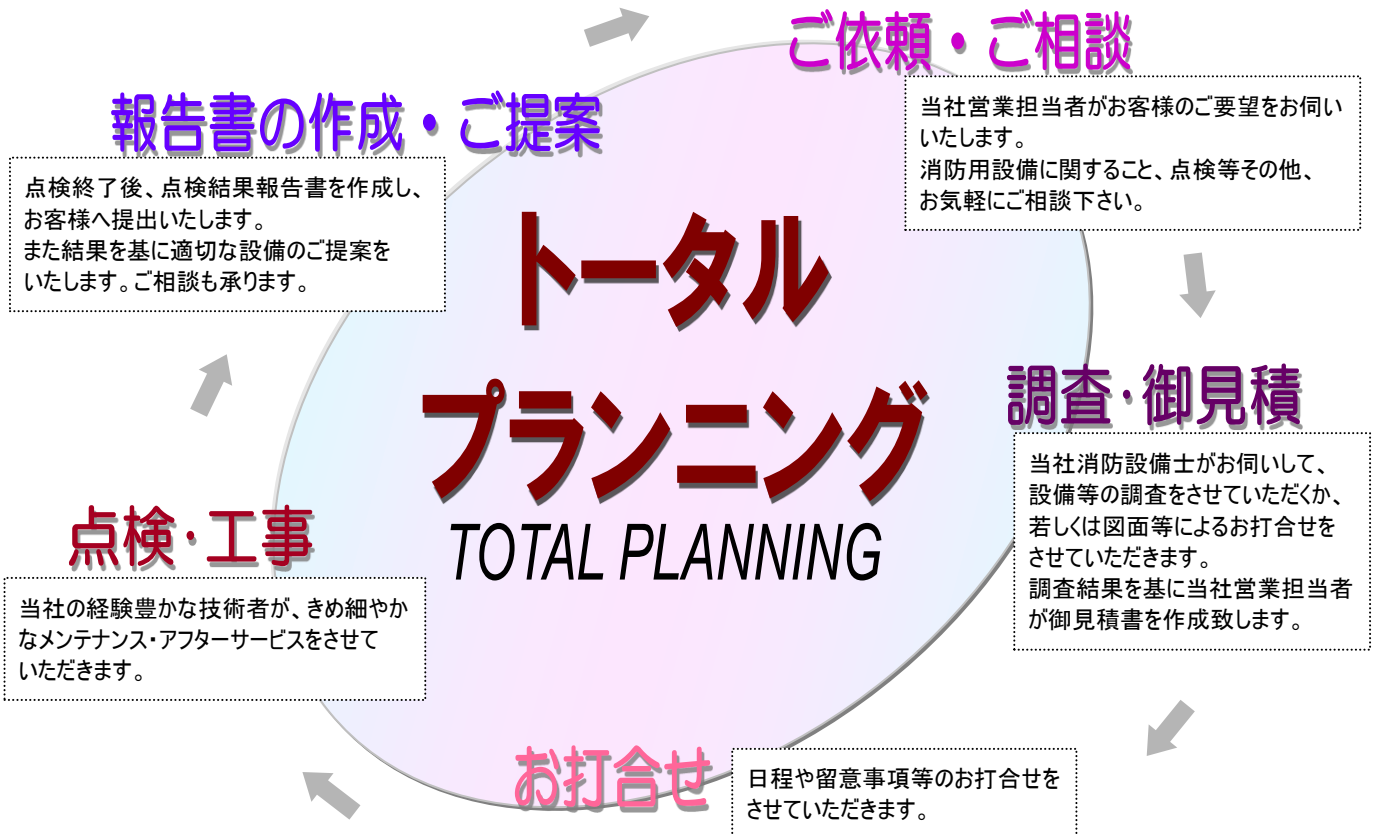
ご依頼・ご相談

当社営業担当者がお客様のご要望をお伺いいたします。
消防用設備に関すること、点検等その他、お気軽にご相談下さい。

調査･御見積

当社消防設備士がお伺いして、設備等の調査をさせていただくか、若しくは図面等によるお打合せをさせていただきます。
調査結果を基に当社営業担当者が御見積書を作成致します。

お打合せ

日程や留意事項等のお打合せをさせていただきます。

点検･工事

当社の経験豊かな技術者が、きめ細やかなメンテナンス・アフターサービスをさせていただきます。

報告書の作成・ご提案

点検終了後、点検結果報告書を作成し、お客様へ提出いたします。
また結果を基に適切な設備のご提案をいたします。ご相談も承ります。

トータル
プランニング
TOTAL PLANNING